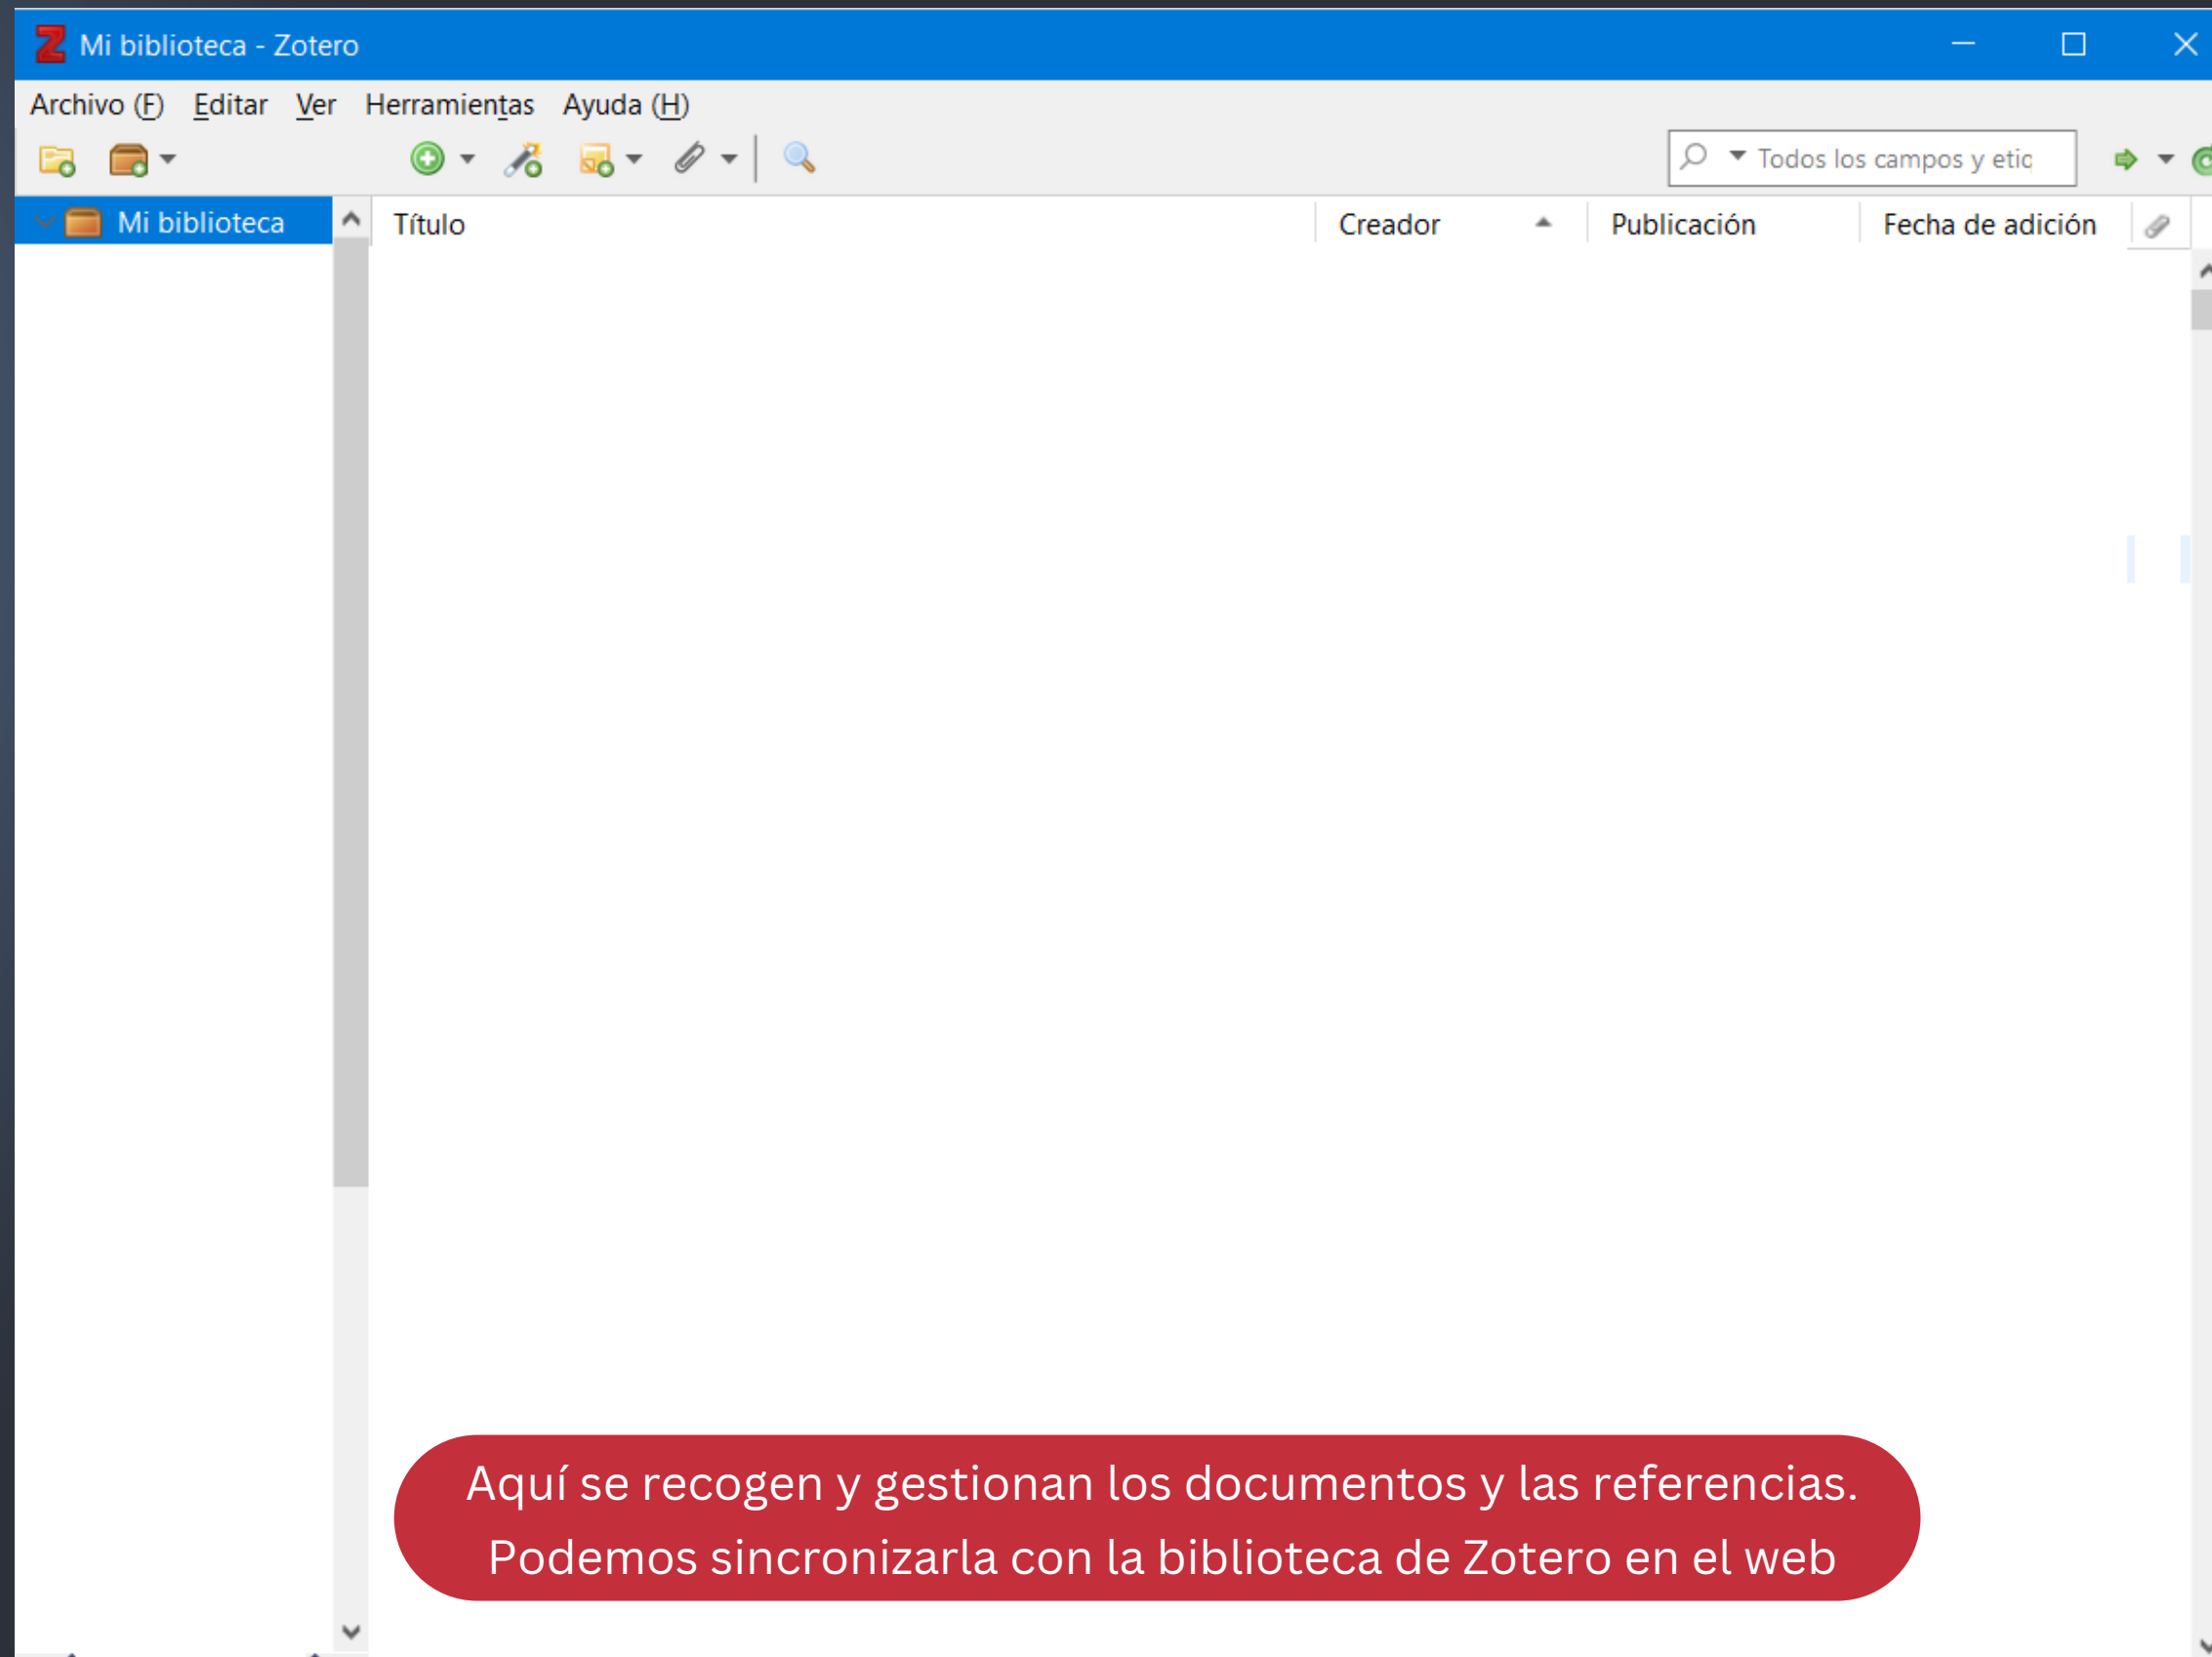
Mi biblioteca - Zotero

Archivo (F) Editar Ver Herramientas Ayuda (H)

Todos los campos y etic

Mi biblioteca

| Título | Creador | Publicación | Fecha de adición |
|---|---|---|---|

Aquí se recogen y gestionan los documentos y las referencias. Podemos sincronizarla con la biblioteca de Zotero en el web